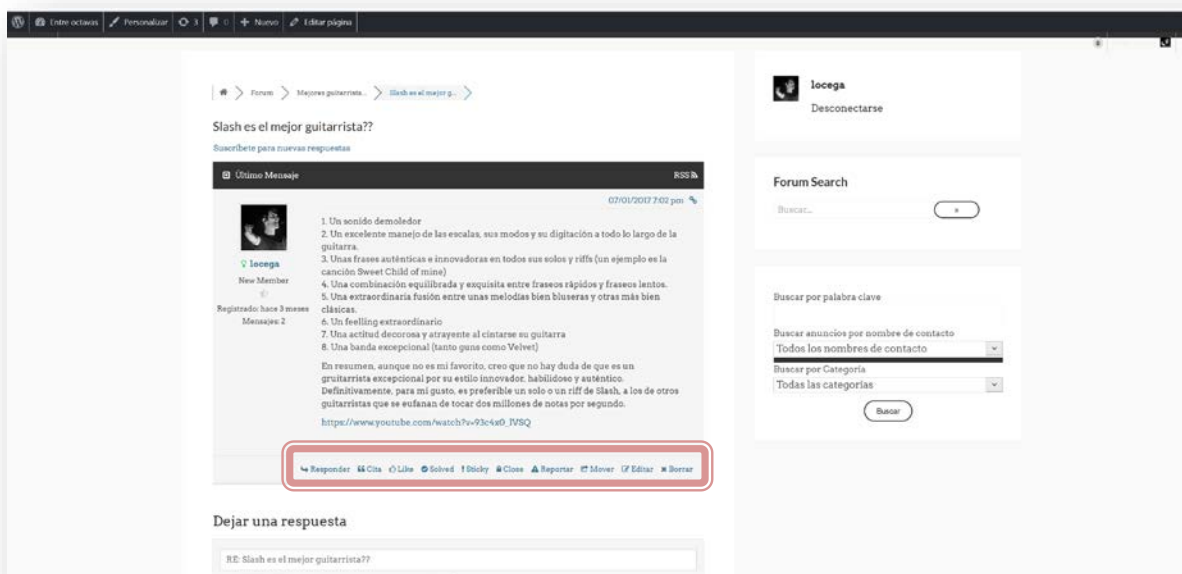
Entre octavas | Personalizar | 3 | 0 | + Nuevo | Editar página

Forum > Mejores guitarrista... > Slash es el mejor g...

Slash es el mejor guitarrista??

Suscríbete para nuevas respuestas

Último Mensaje

RSS

07/01/2017 7:02 pm

locega
New Member
Registrado: hace 3 meses
Mensajes: 2

1. Un sonido demoledor
2. Un excelente manejo de las escalas, sus modos y su digitación a todo lo largo de la guitarra.
3. Unas frases auténticas e innovadoras en todos sus solos y riffs (un ejemplo es la canción Sweet Child of mine)
4. Una combinación equilibrada y exquisita entre fraseos rápidos y fraseos lentos.
5. Una extraordinaria fusión entre unas melodías bien bluseras y otras más bien clásicas.
6. Un feelling extraordinario
7. Una actitud decorosa y atrayente al cintarse su guitarra
8. Una banda excepcional (tanto guns como Velvet)

En resumen, aunque no es mi favorito, creo que no hay duda de que es un gruitarrista excepcional por su estilo innovador, habilidoso y auténtico. Definitivamente, para mi gusto, es preferible un solo o un riff de Slash, a los de otros guitarristas que se eufanan de tocar dos millones de notas por segundo.

https://www.youtube.com/watch?v=93c4x0_IVSQ

Responder | Cita | Like | Solved | Sticky | Close | Reportar | Mover | Editar | Borrar

Dejar una respuesta

RE: Slash es el mejor guitarrista??

locega
Desconectarse

Forum Search
Buscar...

Buscar por palabra clave
Buscar anuncios por nombre de contacto
Todos los nombres de contacto
Buscar por Categoría
Todas las categorías
Buscar